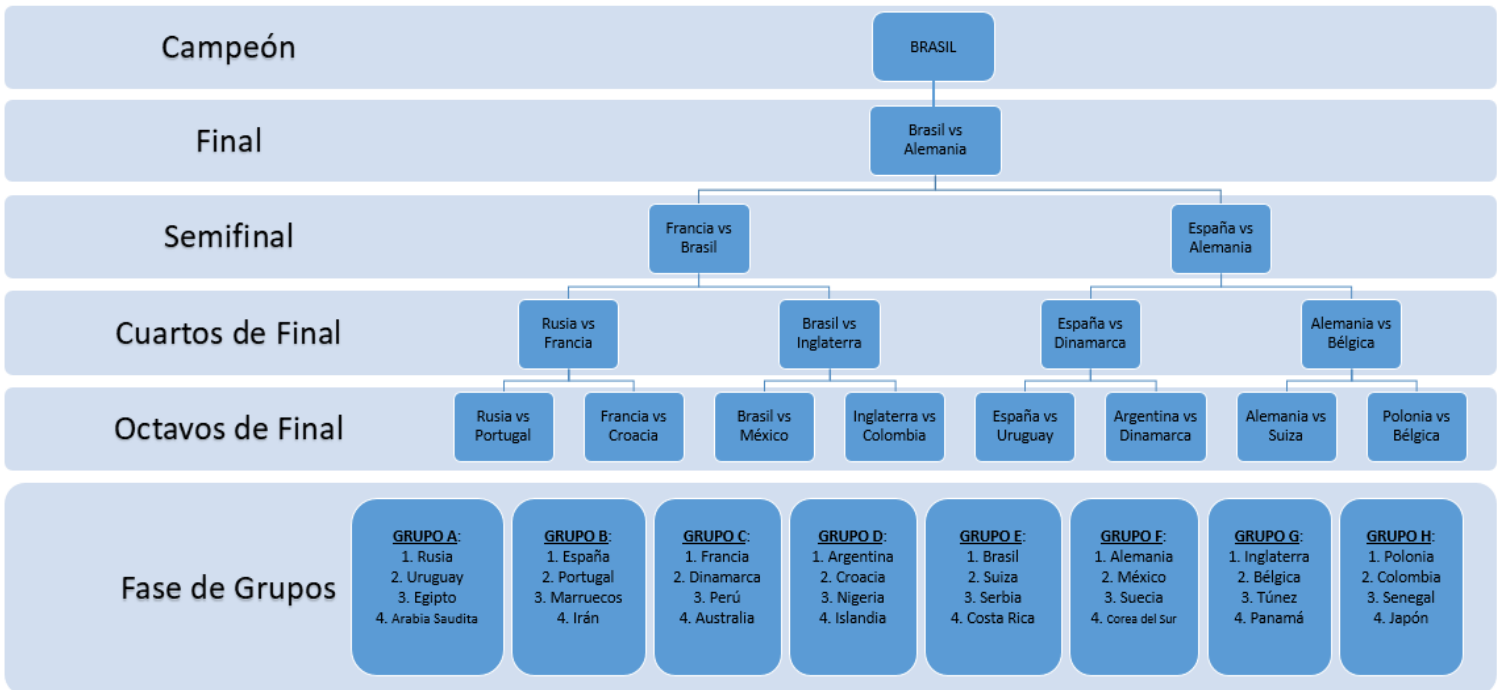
Campeón

BRASIL

Final

Brasil vs Alemania

Semifinal

Francia vs Brasil

España vs Alemania

Cuartos de Final

Rusia vs Francia

Brasil vs Inglaterra

España vs Dinamarca

Alemania vs Bélgica

Octavos de Final

Rusia vs Portugal

Francia vs Croacia

Brasil vs México

Inglaterra vs Colombia

España vs Uruguay

Argentina vs Dinamarca

Alemania vs Suiza

Polonia vs Bélgica

Fase de Grupos

GRUPO A:
1. Rusia
2. Uruguay
3. Egipto
4. Arabia Saudita

GRUPO B:
1. España
2. Portugal
3. Marruecos
4. Irán

GRUPO C:
1. Francia
2. Dinamarca
3. Perú
4. Australia

GRUPO D:
1. Argentina
2. Croacia
3. Nigeria
4. Islandia

GRUPO E:
1. Brasil
2. Suiza
3. Serbia
4. Costa Rica

GRUPO F:
1. Alemania
2. México
3. Suecia
4. Corea del Sur

GRUPO G:
1. Inglaterra
2. Bélgica
3. Túnez
4. Panamá

GRUPO H:
1. Polonia
2. Colombia
3. Senegal
4. Japón